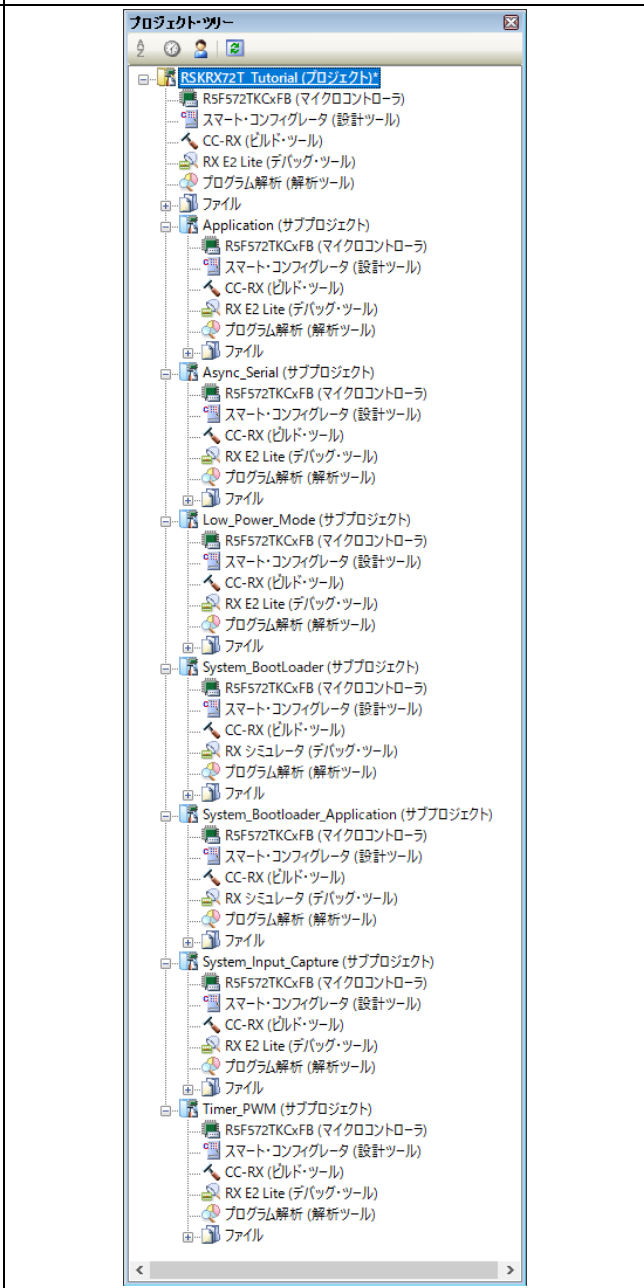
プロジェクト・ツリー

RSKRX72T_Tutorial (プロジェクト)*
R5F572TKCxFB (マイクロコントローラ)
スマート・コンフィグレータ (設計ツール)
CC-RX (ビルド・ツール)
RX E2 Lite (デバッグ・ツール)
プログラム解析 (解析ツール)
ファイル
Application (サブプロジェクト)
R5F572TKCxFB (マイクロコントローラ)
スマート・コンフィグレータ (設計ツール)
CC-RX (ビルド・ツール)
RX E2 Lite (デバッグ・ツール)
プログラム解析 (解析ツール)
ファイル
Async_Serial (サブプロジェクト)
R5F572TKCxFB (マイクロコントローラ)
スマート・コンフィグレータ (設計ツール)
CC-RX (ビルド・ツール)
RX E2 Lite (デバッグ・ツール)
プログラム解析 (解析ツール)
ファイル
Low_Power_Mode (サブプロジェクト)
R5F572TKCxFB (マイクロコントローラ)
スマート・コンフィグレータ (設計ツール)
CC-RX (ビルド・ツール)
RX E2 Lite (デバッグ・ツール)
プログラム解析 (解析ツール)
ファイル
System_BootLoader (サブプロジェクト)
R5F572TKCxFB (マイクロコントローラ)
スマート・コンフィグレータ (設計ツール)
CC-RX (ビルド・ツール)
RX シミュレータ (デバッグ・ツール)
プログラム解析 (解析ツール)
ファイル
System_Bootloader_Application (サブプロジェクト)
R5F572TKCxFB (マイクロコントローラ)
スマート・コンフィグレータ (設計ツール)
CC-RX (ビルド・ツール)
RX シミュレータ (デバッグ・ツール)
プログラム解析 (解析ツール)
ファイル
System_Input_Capture (サブプロジェクト)
R5F572TKCxFB (マイクロコントローラ)
スマート・コンフィグレータ (設計ツール)
CC-RX (ビルド・ツール)
RX E2 Lite (デバッグ・ツール)
プログラム解析 (解析ツール)
ファイル
Timer_PWM (サブプロジェクト)
R5F572TKCxFB (マイクロコントローラ)
スマート・コンフィグレータ (設計ツール)
CC-RX (ビルド・ツール)
RX E2 Lite (デバッグ・ツール)
プログラム解析 (解析ツール)
ファイル